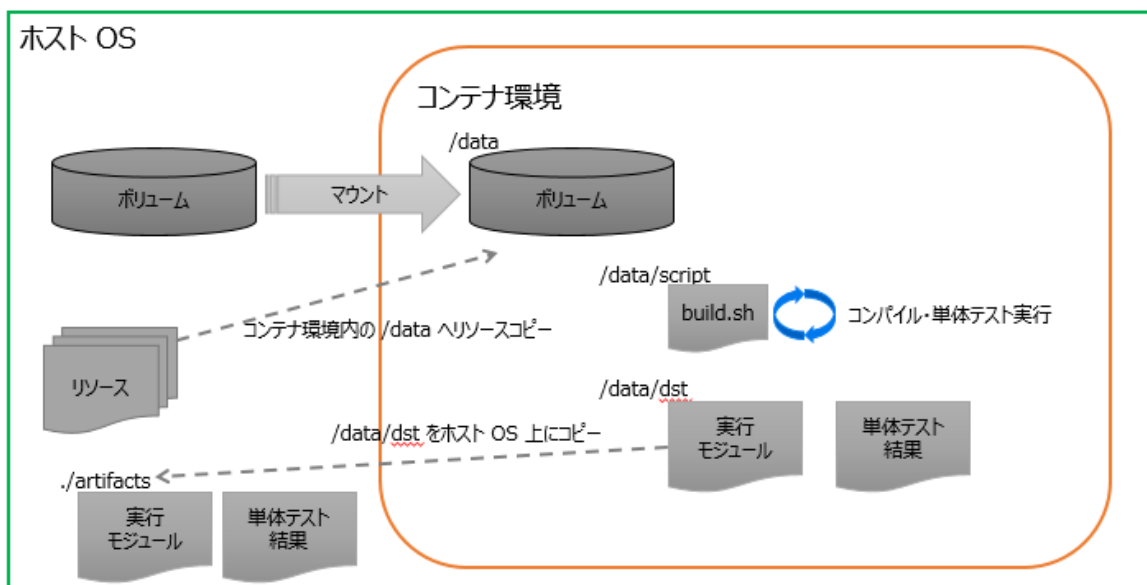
ホスト OS

コンテナ環境

/data

ボリューム

マウント

ボリューム

/data/script

build.sh

コンパイル・単体テスト実行

コンテナ環境内の /data へリソースコピー

リソース

/data/dst

/data/dst をホスト OS 上にコピー

実行
モジュール

単体テスト
結果

./artifacts

実行
モジュール

単体テスト
結果